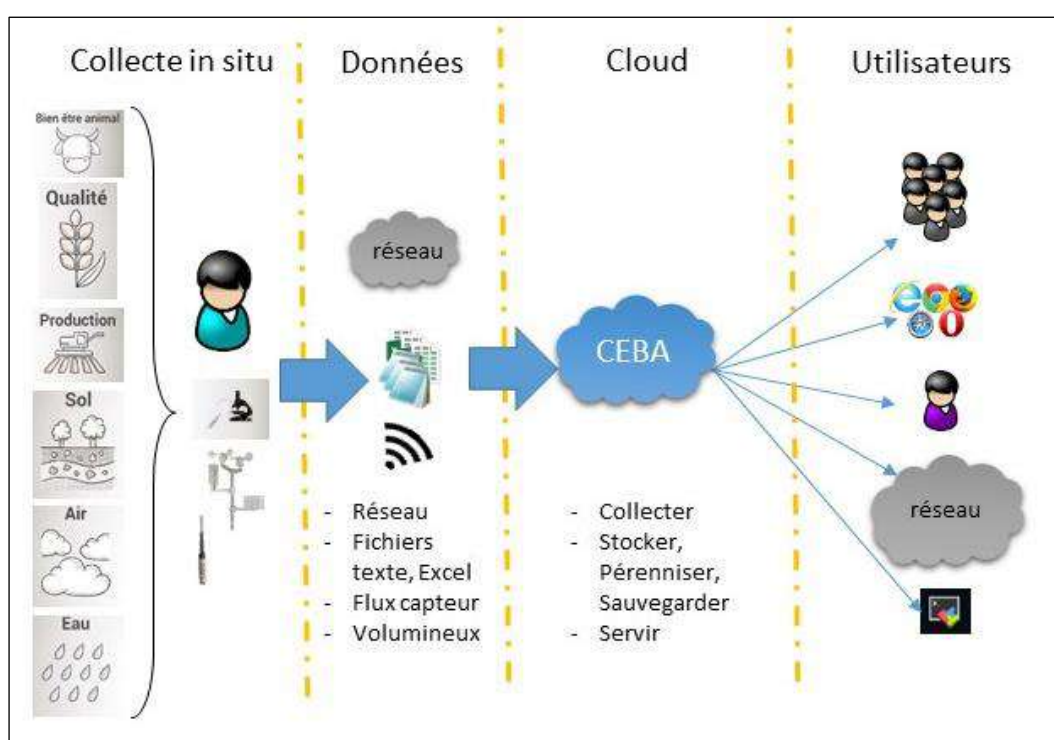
Collecte in situ

Bien être animal

Qualité

Production

Sol

Air

Eau

Données

réseau

- Réseau
- Fichiers texte, Excel
- Flux capteur
- Volumineux

Cloud

CEBA

- Collecter
- Stocker, Pérenniser, Sauvegarder
- Servir

Utilisateurs

réseau